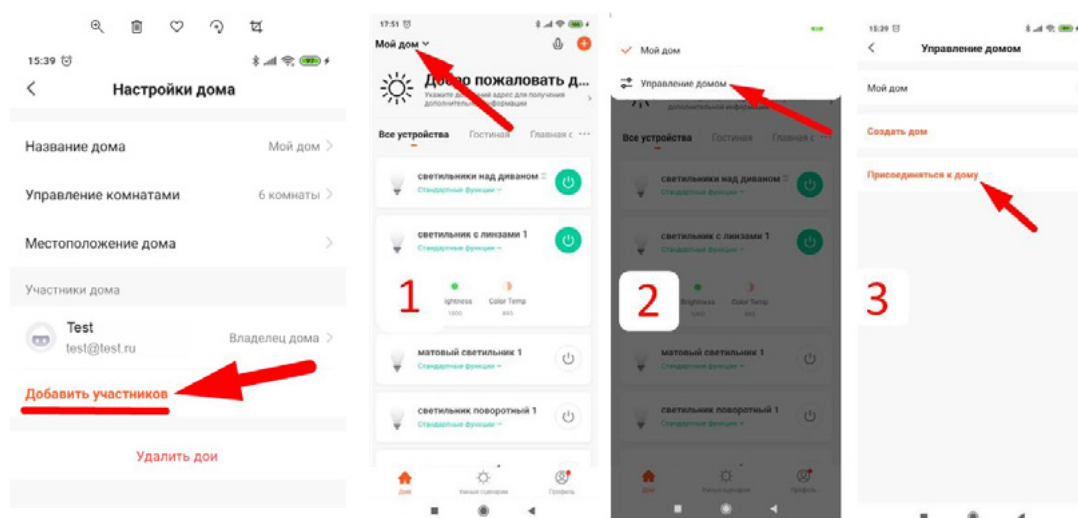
15:39

Настройки дома

Название дома Мой дом

Управление комнатами 6 комнаты

Местоположение дома

Участники дома

Test
test@test.ru
Владелец дома

Добавить участников

Удалить дои

17:51

Мой дом

Добро пожаловать д...
Укажите домашний адрес для получения дополнительной информации

Все устройства Гостиная Главная с

светильники над диваном
Стандартные функции

светильник с линзами 1
Стандартные функции

Brightness Color Temp
1

матовый светильник 1
Стандартные функции

светильник поворотный 1
Стандартные функции

Дом Умные сценарии Профиль

Мой дом

Управление домом

дополнительной информации

Все устройства Гостиная Главная с

светильники над диваном
Стандартные функции

светильник с линзами 1
Стандартные функции

Brightness Color Temp
2

матовый светильник 1
Стандартные функции

светильник поворотный 1
Стандартные функции

Дом Умные сценарии Профиль

15:39

Управление домом

Мой дом

Создать дом

Присоединиться к дому

3